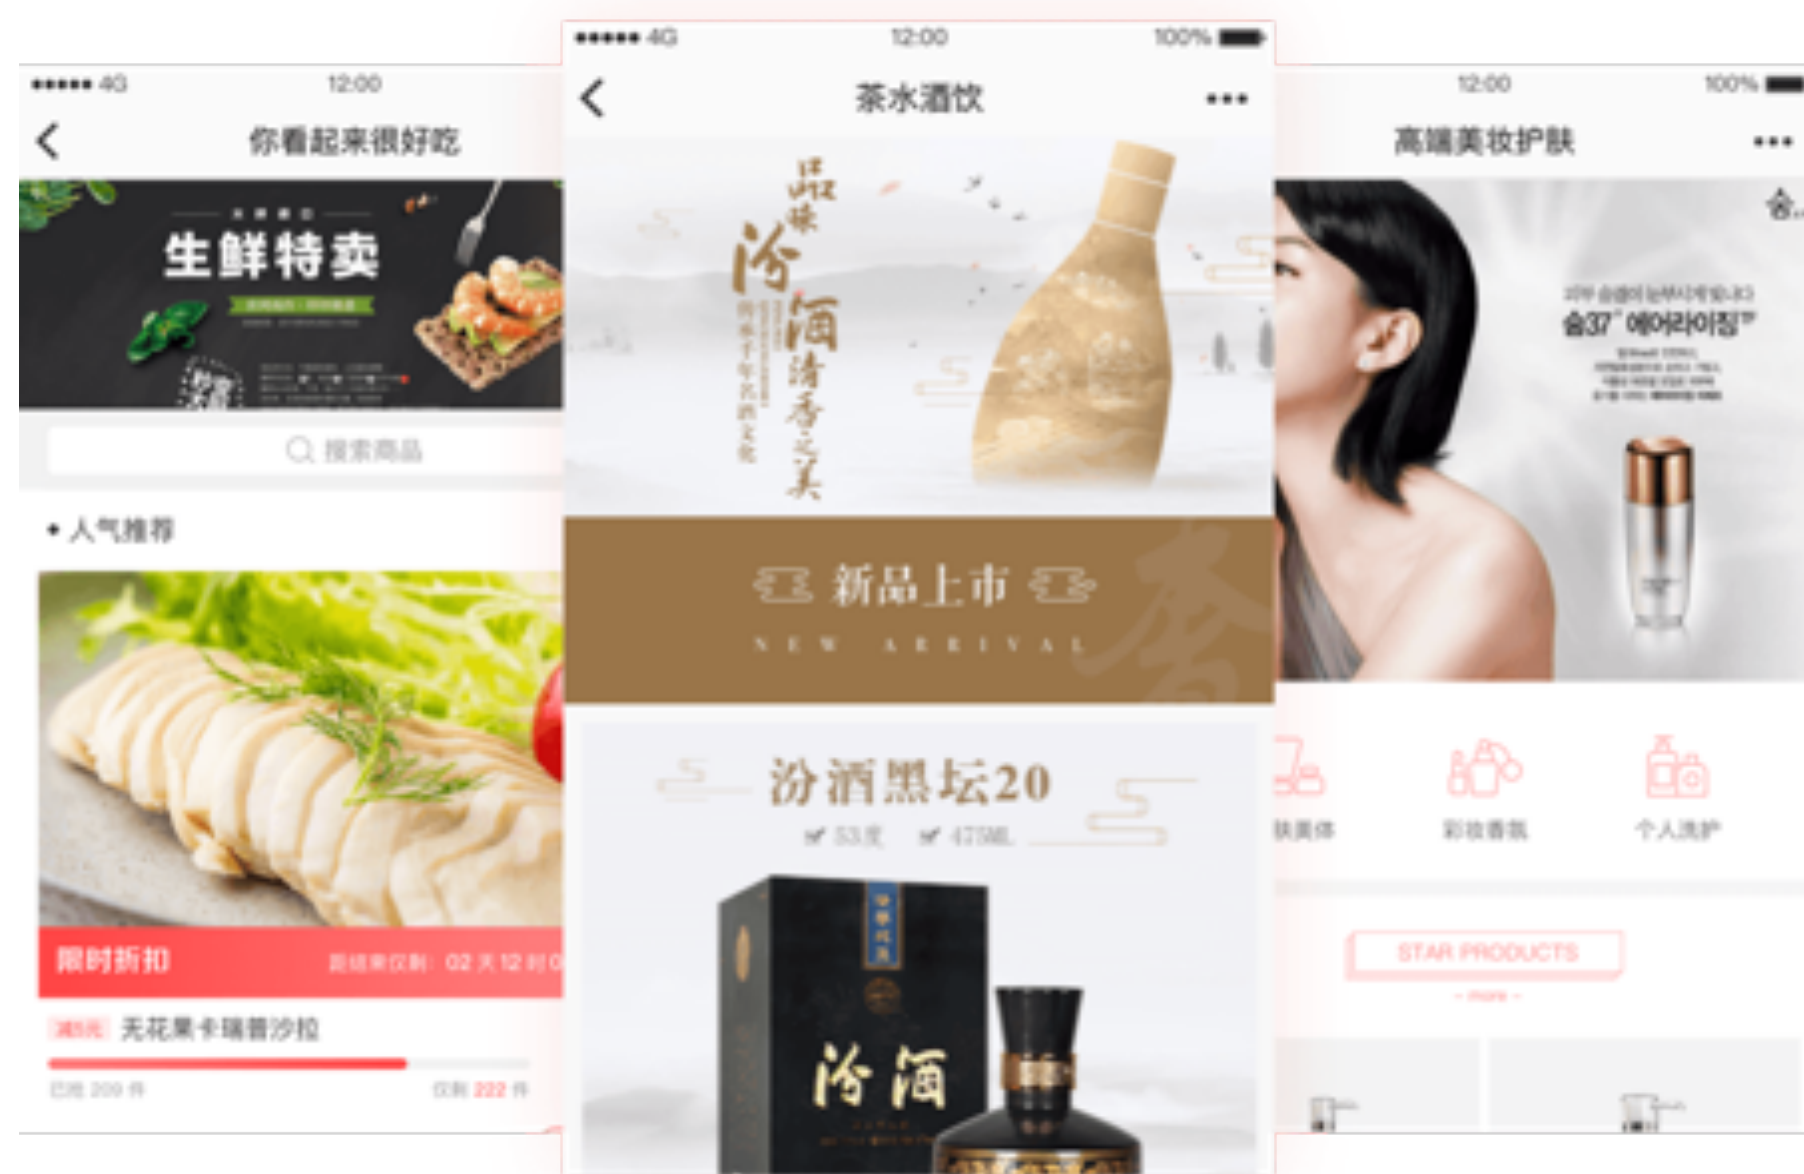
●●●●● 4G 12:00

你看起来很好吃

生鲜特卖

搜索商品

• 人气推荐

限时折扣 距结束仅剩: 02 天 12 时 0

满5元 无花果卡瑞普沙拉

已抢 209 件 仅剩 222 件

●●●●● 4G 12:00 100%

茶水酒饮

品味汾酒清香之美

新品上市

NEW ARRIVAL

汾酒黑坛20

53度 475ML

汾酒

12:00 100%

高端美妆护肤

숨37° 에어리이징

肤美体 彩妆香氛 个人洗护

STAR PRODUCTS

- more -